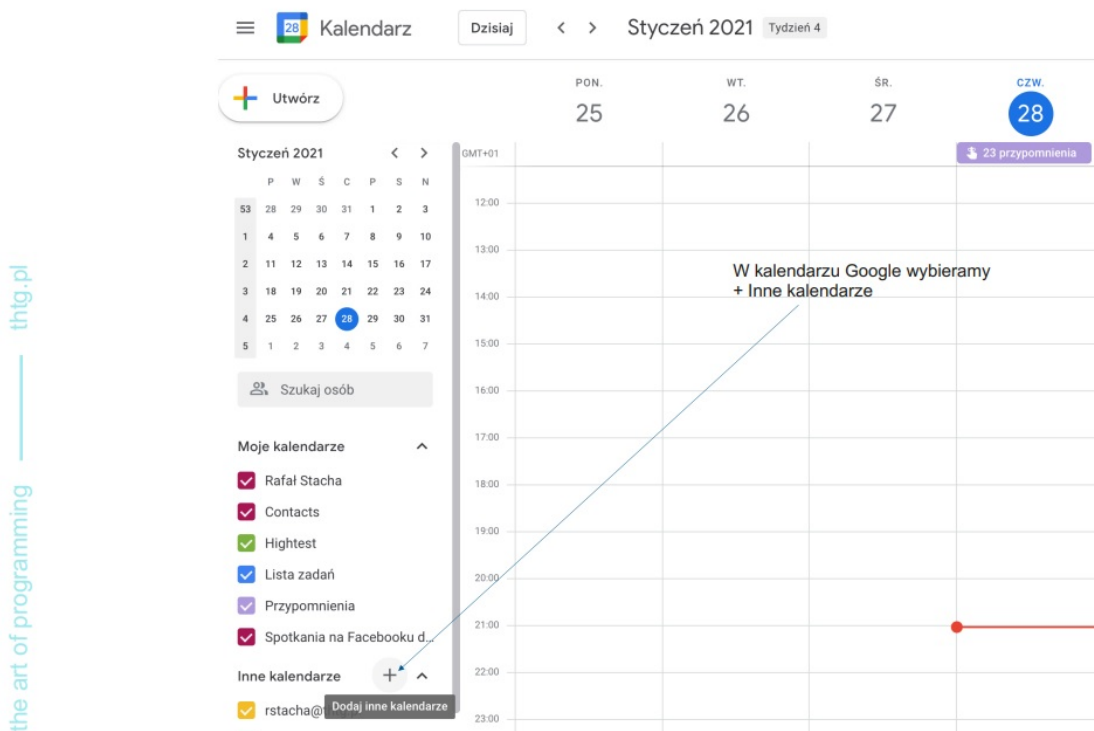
the art of programming —— thtg.pl

Kalendarz Dzisiaj < > Styczeń 2021 Tydzień 4

Utwórz

PON. 25
WT. 26
ŚR. 27
CZW. 28

GMT+01

23 przypomnienia

Styczeń 2021 < >

| | P | W | Ś | C | P | S | N |
|---|---|---|---|---|---|---|---|
| 53 | 28 | 29 | 30 | 31 | 1 | 2 | 3 |
| 1 | 4 | 5 | 6 | 7 | 8 | 9 | 10 |
| 2 | 11 | 12 | 13 | 14 | 15 | 16 | 17 |
| 3 | 18 | 19 | 20 | 21 | 22 | 23 | 24 |
| 4 | 25 | 26 | 27 | 28 | 29 | 30 | 31 |
| 5 | 1 | 2 | 3 | 4 | 5 | 6 | 7 |

Szukaj osób

Moje kalendarze
Rafał Stacha
Contacts
Hightest
Lista zadań
Przypomnienia
Spotkania na Facebooku d...

Inne kalendarze +
rstacha@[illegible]
Dodaj inne kalendarze

12:00
13:00
14:00
15:00
16:00
17:00
18:00
19:00
20:00
21:00
22:00
23:00

W kalendarzu Google wybieramy
+ Inne kalendarze